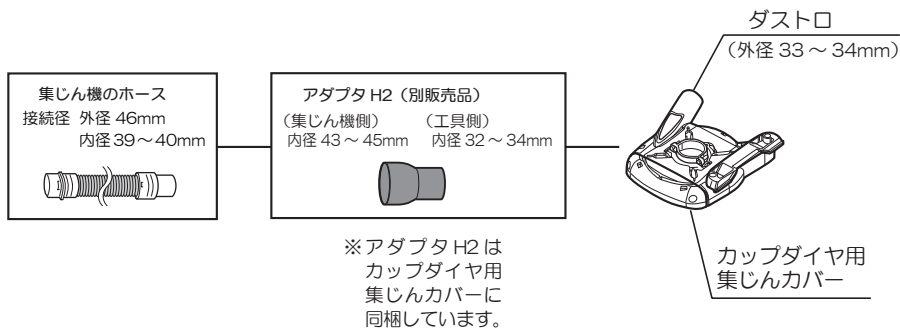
ダスト口
（外径 33 ～ 34mm）

集じん機のホース
接続径 外径 46mm
内径 39～40mm

アダプタ H2（別販売品）
（集じん機側）
内径 43 ～ 45mm
（工具側）
内径 32 ～ 34mm

※アダプタ H2 は
カップダイヤ用
集じんカバーに
同梱しています。

カップダイヤ用
集じんカバー